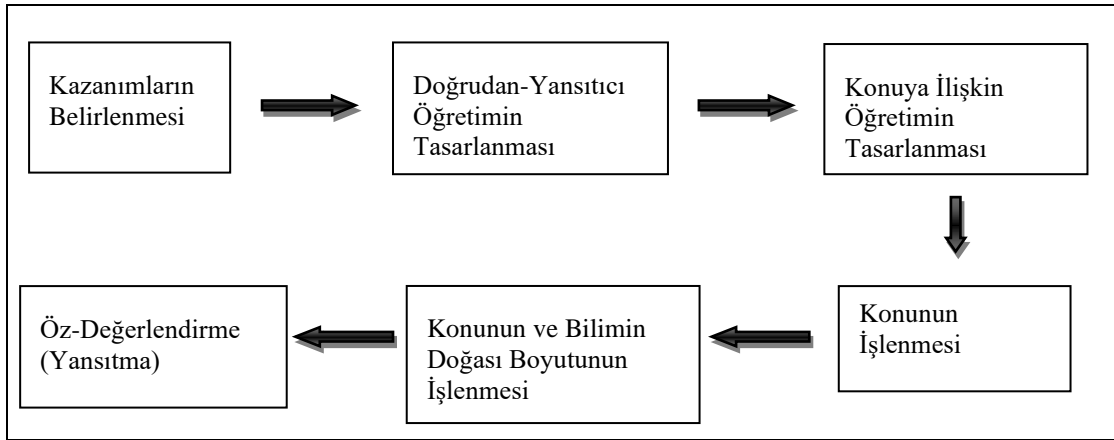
Kazanımların Belirlenmesi

Doğrudan-Yansıtıcı Öğretimin Tasarlanması

Konuya İlişkin Öğretimin Tasarlanması

Konunun İşlenmesi

Konunun ve Bilimin Doğası Boyutunun İşlenmesi

Öz-Değerlendirme (Yansıtma)